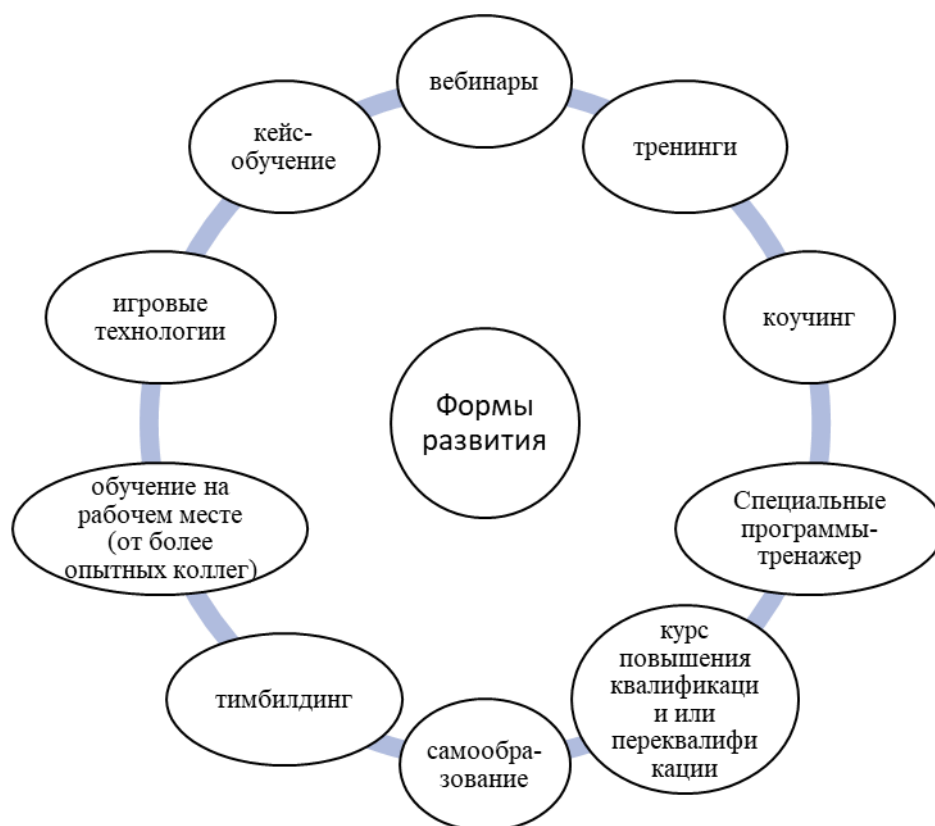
Формы развития

вебинары

тренинги

коучинг

Специальные программы-тренажер

курс повышения квалификаци и или переквалифи кации

самообра-зование

тимбилдинг

обучение на рабочем месте (от более опытных коллег)

игровые технологии

кейс-обучение